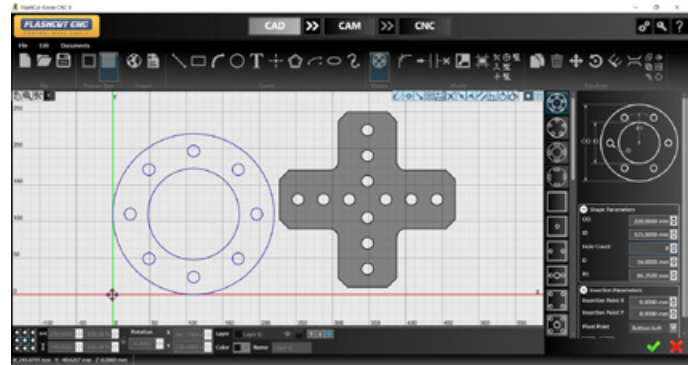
FlashCut Center CNC X

FLASHCUT CNC

CAD

CAM

CNC

File Edit Documents

250

200

150

100

50

0

100

150

200

250

300

350

400

450

500

Rotation

Layer

Color

Name

Shape Parameters

OD 220.0000 mm

ID 125.0000 mm

Hole Count 8

D 16.0000 mm

BC 86.2500 mm

Insertion Parameters

Insertion Point X 0.0000 mm

Insertion Point Y 0.0000 mm

Pivot Point Bottom Left

X 195.4755 mm Y -40.6267 mm Z 0.0000 mm